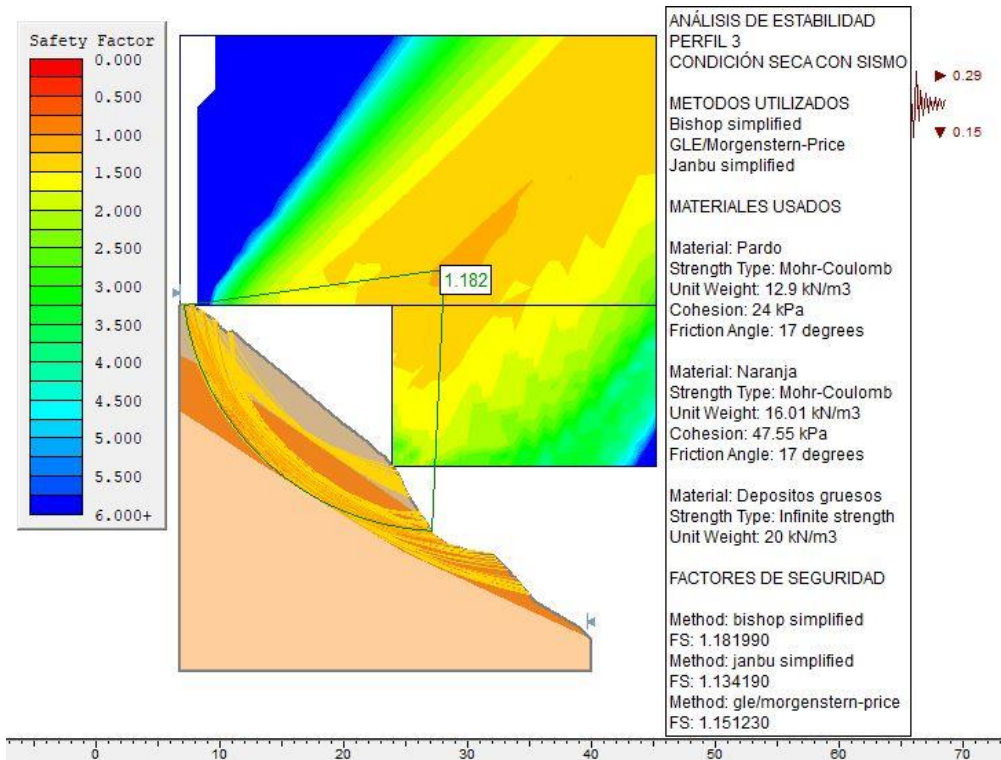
Safety Factor
0.000
0.500
1.000
1.500
2.000
2.500
3.000
3.500
4.000
4.500
5.000
5.500
6.000+

1.182

ANÁLISIS DE ESTABILIDAD
PERFIL 3
CONDICIÓN SECA CON SISMO

METODOS UTILIZADOS
Bishop simplified
GLE/Morgenstern-Price
Janbu simplified

MATERIALES USADOS

Material: Pardo
Strength Type: Mohr-Coulomb
Unit Weight: 12.9 kN/m3
Cohesion: 24 kPa
Friction Angle: 17 degrees

Material: Naranja
Strength Type: Mohr-Coulomb
Unit Weight: 16.01 kN/m3
Cohesion: 47.55 kPa
Friction Angle: 17 degrees

Material: Depositos gruesos
Strength Type: Infinite strength
Unit Weight: 20 kN/m3

FACTORES DE SEGURIDAD

Method: bishop simplified
FS: 1.181990
Method: janbu simplified
FS: 1.134190
Method: gle/morgenstern-price
FS: 1.151230

0.29
0.15

0
10
20
30
40
50
60
70